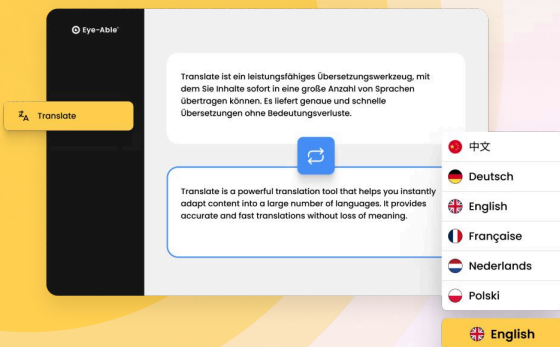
Eye-Able®

Translate

Translate ist ein leistungsfähiges Übersetzungswerkzeug, mit dem Sie Inhalte sofort in eine große Anzahl von Sprachen übertragen können. Es liefert genaue und schnelle Übersetzungen ohne Bedeutungsverluste.

Translate is a powerful translation tool that helps you instantly adapt content into a large number of languages. It provides accurate and fast translations without loss of meaning.

中文
Deutsch
English
Française
Nederlands
Polski

English